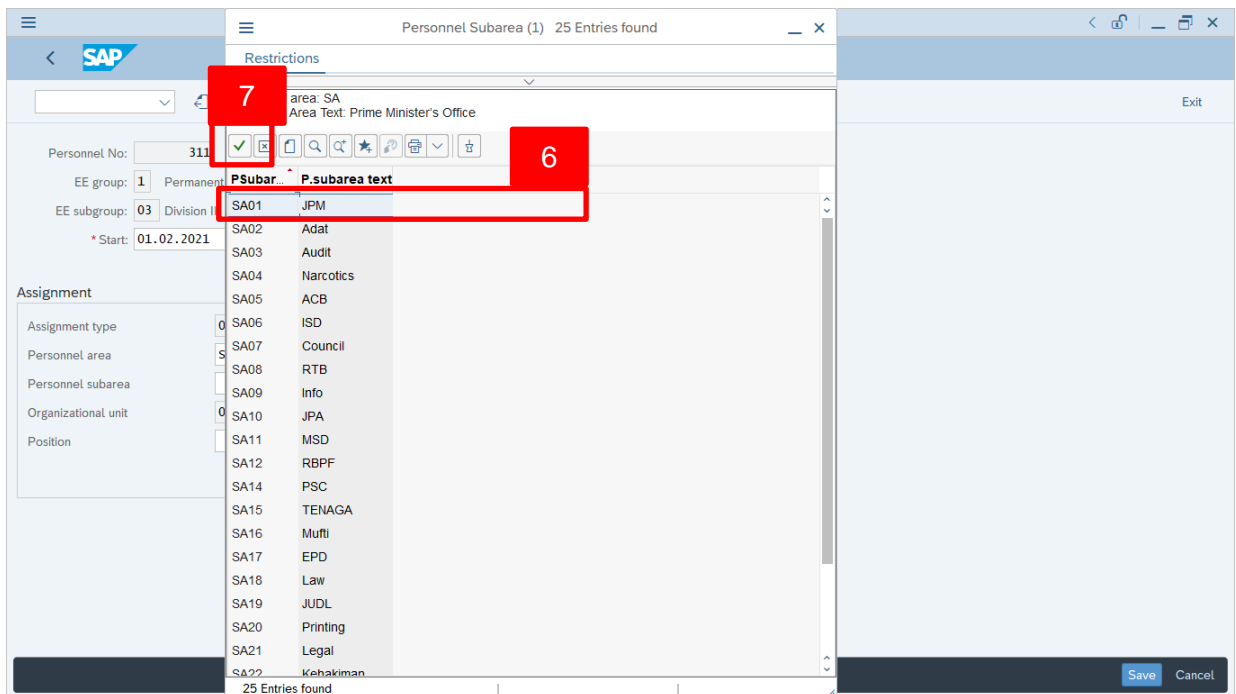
SAP

Exit

Personnel No: 311
EE group: 1 Permanent
EE subgroup: 03 Division I
* Start: 01.02.2021

Assignment
Assignment type 0
Personnel area S
Personnel subarea
Organizational unit 0
Position

Personnel Subarea (1) 25 Entries found

Restrictions

7

area: SA
Area Text: Prime Minister's Office

6

| PSubar... | P.subarea text |
|---|---|
| SA01 | JPM |
| SA02 | Adat |
| SA03 | Audit |
| SA04 | Narcotics |
| SA05 | ACB |
| SA06 | ISD |
| SA07 | Council |
| SA08 | RTB |
| SA09 | Info |
| SA10 | JPA |
| SA11 | MSD |
| SA12 | RBPF |
| SA14 | PSC |
| SA15 | TENAGA |
| SA16 | Mufti |
| SA17 | EPD |
| SA18 | Law |
| SA19 | JUDL |
| SA20 | Printing |
| SA21 | Legal |
| SA22 | Kehakiman |

25 Entries found

Save Cancel